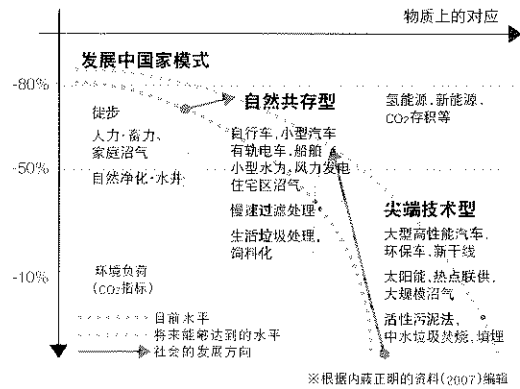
物质上的对应

发展中国家模式

-80%

-50%

-10%

徒步

人力·畜力、家庭沼气

自然净化·水井

环境负荷（$CO_2$指标）

自然共存型

自行车，小型汽车有轨电车，船舶小型水力，风力发电住宅区沼气

慢速过滤处理

生活垃圾处理，饲料化

氢能源，新能源，$CO_2$存积等

尖端技术型

大型高性能汽车，环保车，新干线

太阳能，热点联供，大规模沼气

活性污泥法，中水垃圾焚烧，填埋

自前水平

将来能够达到的水平

社会的发展方向

※根据内藤正明的资料（2007）编辑